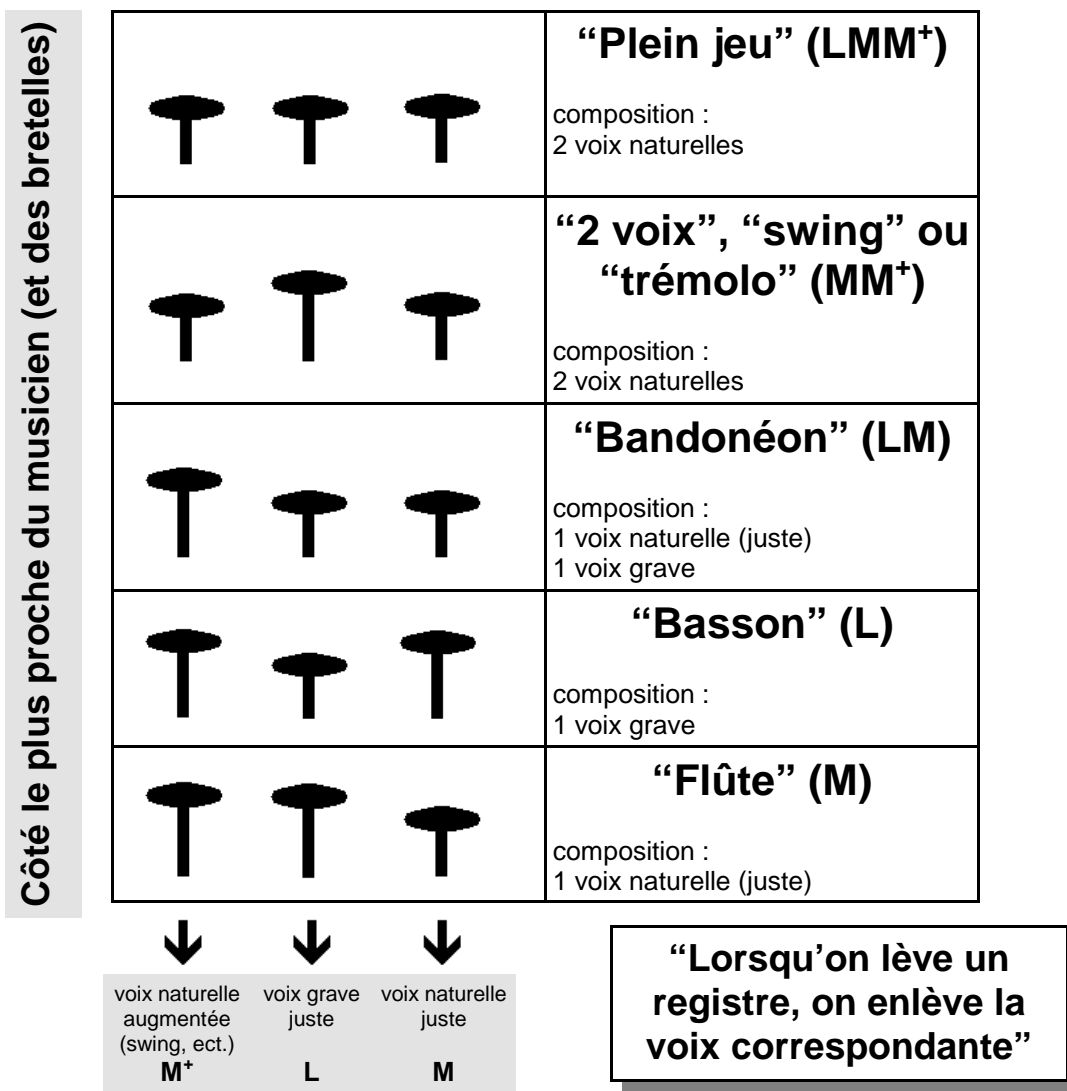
Côté le plus proche du musicien (et des bretelles)

| | |
|---|---|
| | **"Plein jeu" (LMM$^+$)** composition : 2 voix naturelles |
| | **"2 voix", "swing" ou "trémolo" (MM$^+$)** composition : 2 voix naturelles |
| | **"Bandonéon" (LM)** composition : 1 voix naturelle (juste) 1 voix grave |
| | **"Basson" (L)** composition : 1 voix grave |
| | **"Flûte" (M)** composition : 1 voix naturelle (juste) |

| voix naturelle augmentée (swing, ect.) | voix grave juste | voix naturelle juste |
|---|---|---|
| M$^+$ | L | M |

"Lorsqu'on lève un registre, on enlève la voix correspondante"